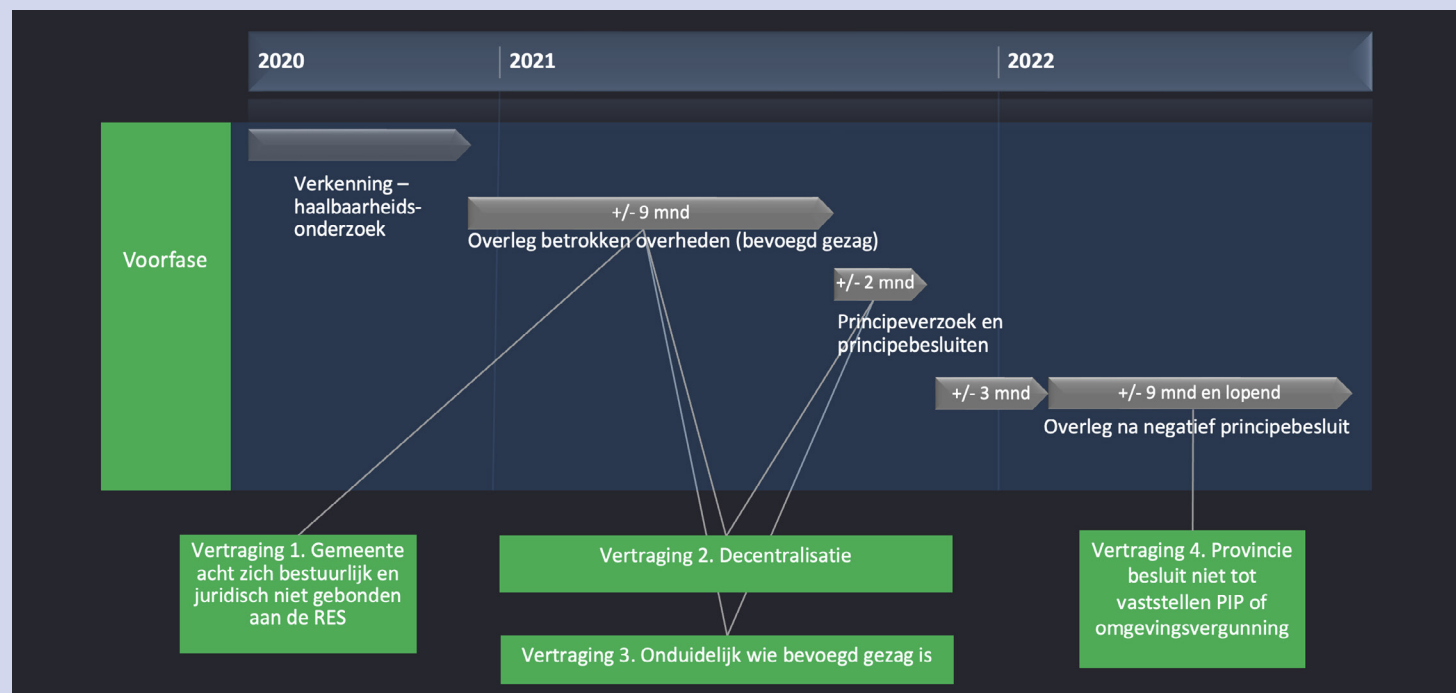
2020

2021

2022

Voorfase

Verkenning – haalbaarheidsonderzoek

+/- 9 mnd

Overleg betrokken overheden (bevoegd gezag)

+/- 2 mnd

Principeverzoek en principebesluiten

+/- 3 mnd

+/- 9 mnd en lopend

Overleg na negatief principebesluit

Vertraging 1. Gemeente acht zich bestuurlijk en juridisch niet gebonden aan de RES

Vertraging 2. Decentralisatie

Vertraging 3. Onduidelijk wie bevoegd gezag is

Vertraging 4. Provincie besluit niet tot vaststellen PIP of omgevingsvergunning